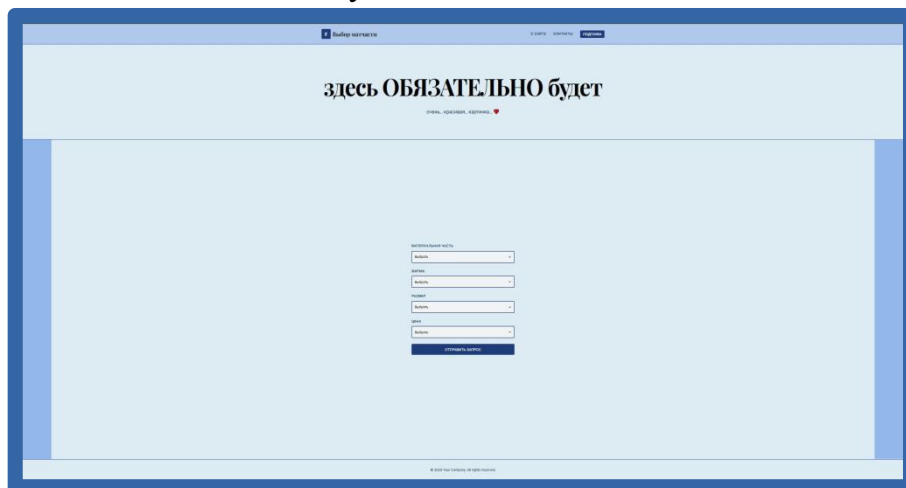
Выбор матчасти

О САЙТЕ КОНТАКТЫ ПОДПИСКА

здесь ОБЯЗАТЕЛЬНО будет

очень, красивая, картинка..

МАТЕРИАЛЬНАЯ ЧАСТЬ

Выбрать

МАРКА

Выбрать

РАЗМЕР

Выбрать

ЦЕНА

Выбрать

ОТПРАВИТЬ ЗАПРОС

© 2023 Your Company. All rights reserved.